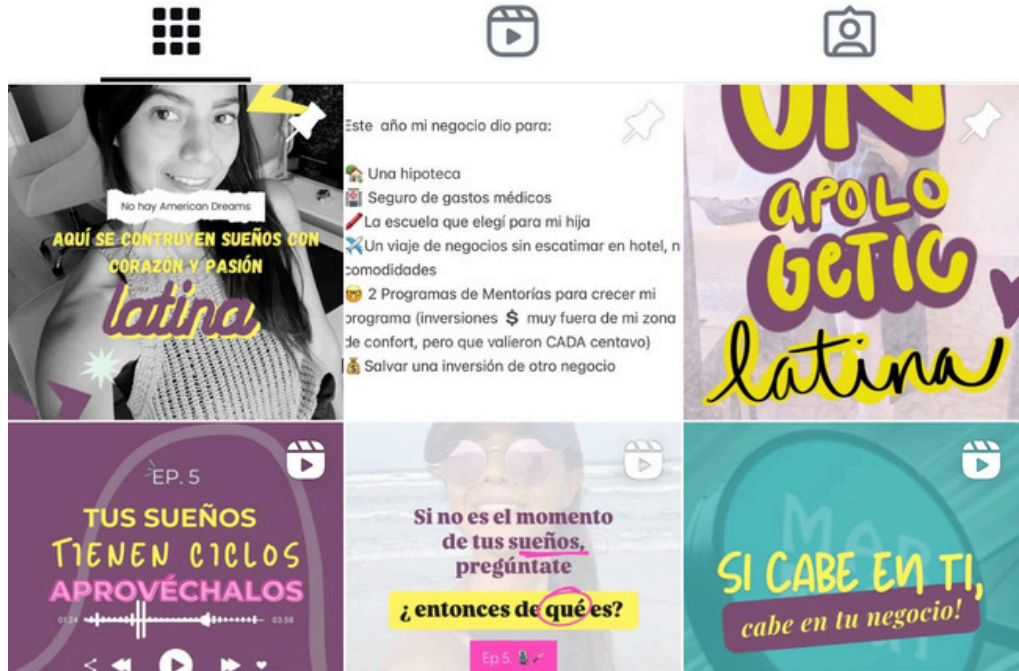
No hay American Dreams

AQUÍ SE CONTRUYEN SUEÑOS CON CORAZÓN Y PASIÓN

latina

Este año mi negocio dio para:

🏡 Una hipoteca
🏥 Seguro de gastos médicos
✏️ La escuela que elegí para mi hija
✈️ Un viaje de negocios sin escatimar en hotel, n comodidades
🤓 2 Programas de Mentorías para crecer mi programa (inversiones 💲 muy fuera de mi zona de confort, pero que valieron CADA centavo)
💰 Salvar una inversión de otro negocio

UN apolo getic latina

EP. 5

TUS SUEÑOS TIENEN CICLOS APROVÉCHALOS

01:24 03:58

Si no es el momento de tus sueños, pregúntate

¿ entonces de qué es?

Ep 5.

SI CABE EN TI, cabe en tu negocio!